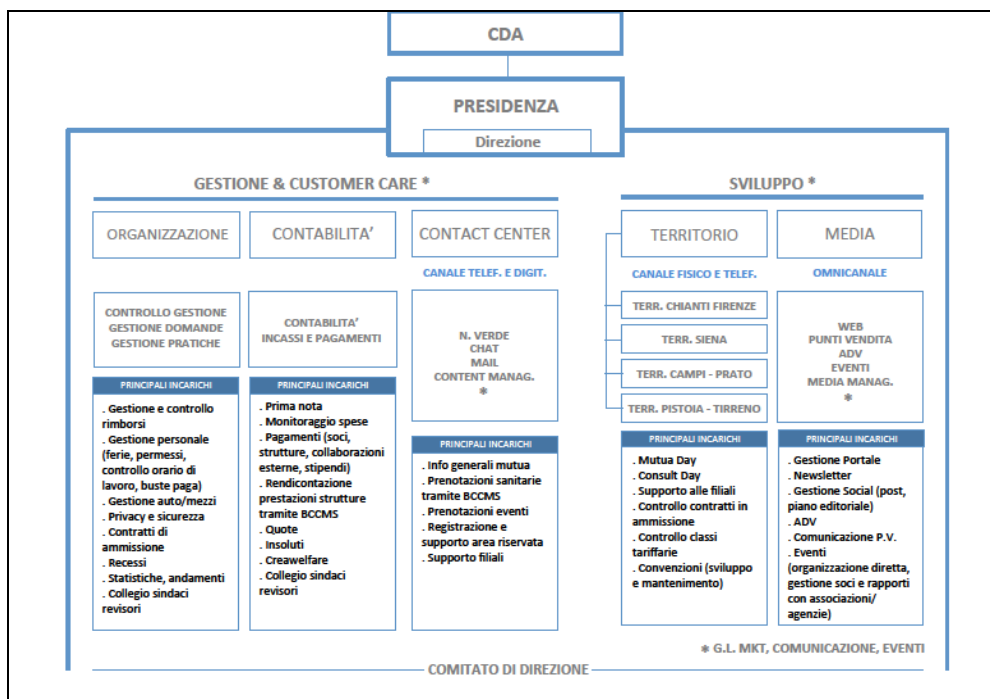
CDA

PRESIDENZA

Direzione

GESTIONE & CUSTOMER CARE *

ORGANIZZAZIONE

CONTROLLO GESTIONE
GESTIONE DOMANDE
GESTIONE PRATICHE

PRINCIPALI INCARICHI

. Gestione e controllo rimborsi
. Gestione personale (ferie, permessi, controllo orario di lavoro, buste paga)
. Gestione auto/mezzi
. Privacy e sicurezza
. Contratti di ammissione
. Recessi
. Statistiche, andamenti
. Collegio sindaci revisori

CONTABILITA'

CONTABILITA'
INCASSI E PAGAMENTI

PRINCIPALI INCARICHI

. Prima nota
. Monitoraggio spese
. Pagamenti (soci, strutture, collaborazioni esterne, stipendi)
. Rendicontazione prestazioni strutture tramite BCCMS
. Quote
. Insoluti
. Creawelfare
. Collegio sindaci revisori

CONTACT CENTER

CANALE TELEF. E DIGIT.

N. VERDE
CHAT
MAIL
CONTENT MANAG.
*

PRINCIPALI INCARICHI

. Info generali mutua
. Prenotazioni sanitarie tramite BCCMS
. Prenotazioni eventi
. Registrazione e supporto area riservata
. Supporto filiali

SVILUPPO *

TERRITORIO

CANALE FISICO E TELEF.

TERR. CHIANTI FIRENZE
TERR. SIENA
TERR. CAMPI - PRATO
TERR. PISTOIA - TIRRENO

PRINCIPALI INCARICHI

. Mutua Day
. Consult Day
. Supporto alle filiali
. Controllo contratti in ammissione
. Controllo classi tariffarie
. Convenzioni (sviluppo e mantenimento)

MEDIA

OMNICANALE

WEB
PUNTI VENDITA
ADV
EVENTI
MEDIA MANAG.
*

PRINCIPALI INCARICHI

. Gestione Portale
. Newsletter
. Gestione Social (post, piano editoriale)
. ADV
. Comunicazione P.V.
. Eventi (organizzazione diretta, gestione soci e rapporti con associazioni/ agenzie)

* G.L. MKT, COMUNICAZIONE, EVENTI

COMITATO DI DIREZIONE